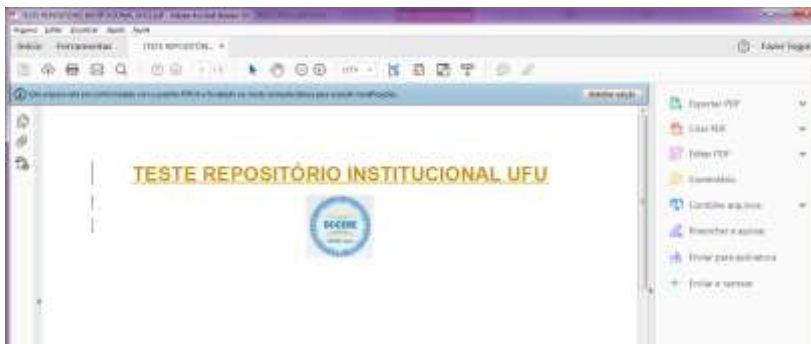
TESTE REPOSITÓRIO INSTITUCIONAL UFU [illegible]
Arquivo Editar Exibir Janela Ajuda
Início Ferramentas TESTE REPOSITÓR... ×
Fazer logon
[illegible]
Ativar edição
TESTE REPOSITÓRIO INSTITUCIONAL UFU
Exportar PDF
Criar PDF
Editar PDF
Comentário
Combinar arquivos
Preencher e assinar
Enviar para assinatura
Enviar e rastrear